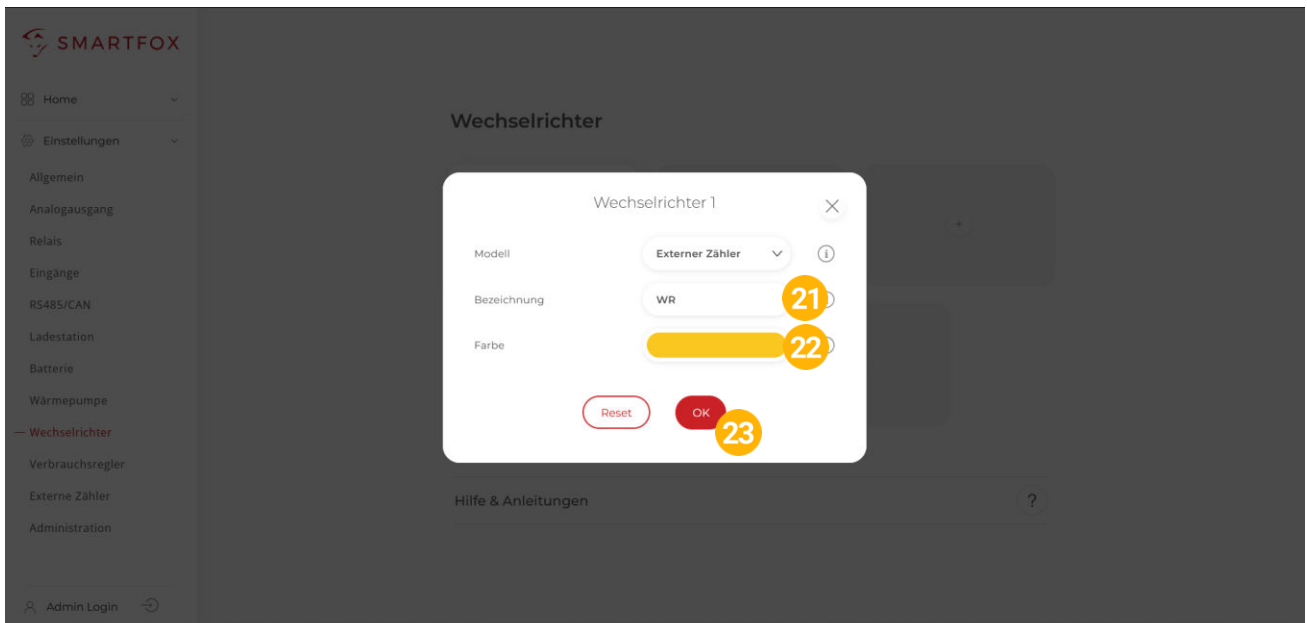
SMARTFOX

Home

Einstellungen

Allgemein

Analogausgang

Relais

Eingänge

RS485/CAN

Ladestation

Batterie

Wärmepumpe

— Wechselrichter

Verbrauchsregler

Externe Zähler

Administration

Admin Login

Wechselrichter

Wechselrichter 1

Modell

Externer Zähler

Bezeichnung

WR

21

Farbe

22

Reset

OK

23

Hilfe & Anleitungen

?